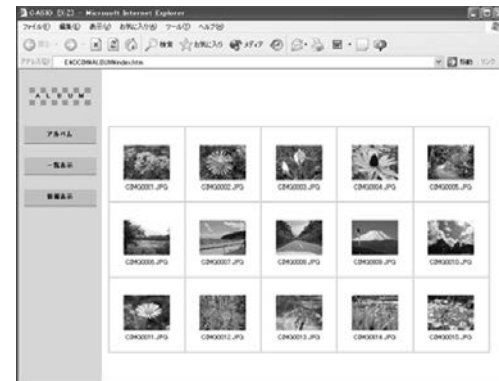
CASIO EX-Z3 - Microsoft Internet Explorer
ファイル(F) 編集(E) 表示(V) お気に入り(A) ツール(T) ヘルプ(H)
戻る 検索 お気に入り メディア
アドレス(D) E:\DCIM\ALBUM\index.htm
移動 リンク

A L B U M

アルバム
一覧表示
番組表示

| CIMG0001.JPG | CIMG0002.JPG | CIMG0003.JPG | CIMG0004.JPG | CIMG0005.JPG |
|---|---|---|---|---|
| CIMG0006.JPG | CIMG0007.JPG | CIMG0008.JPG | CIMG0009.JPG | CIMG0010.JPG |
| CIMG0011.JPG | CIMG0012.JPG | CIMG0013.JPG | CIMG0014.JPG | CIMG0015.JPG |